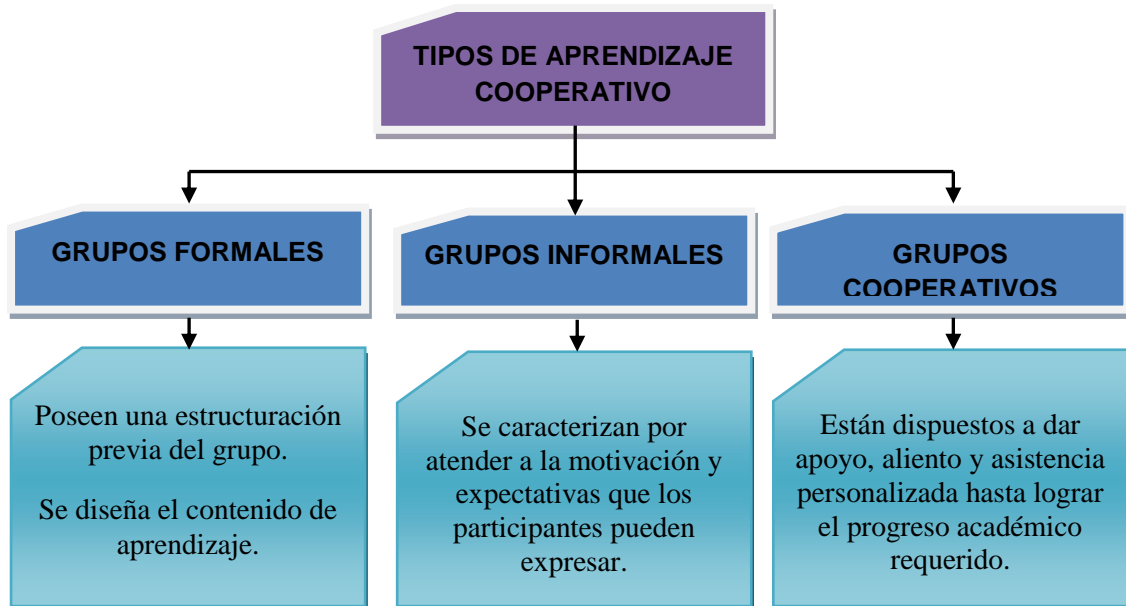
TIPOS DE APRENDIZAJE COOPERATIVO

GRUPOS FORMALES

Poseen una estructuración previa del grupo.

Se diseña el contenido de aprendizaje.

GRUPOS INFORMALES

Se caracterizan por atender a la motivación y expectativas que los participantes pueden expresar.

GRUPOS COOPERATIVOS

Están dispuestos a dar apoyo, aliento y asistencia personalizada hasta lograr el progreso académico requerido.